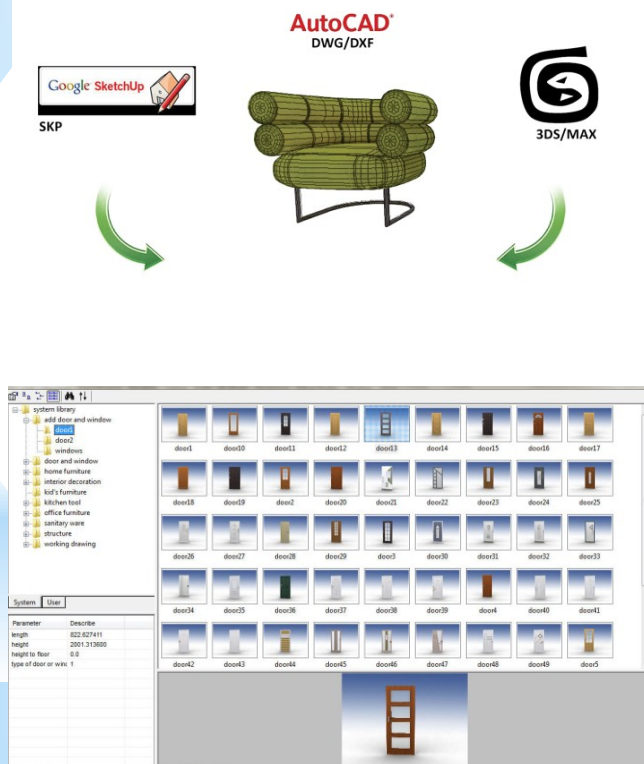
AutoCAD®
DWG/DXF

Google SketchUp
SKP

3DS/MAX

system library
add door and window
door1
door2
windows
door and window
home furniture
interior decoration
kid's furniture
kitchen tool
office furniture
sanitary ware
structure
working drawing

System User

| Parameter | Describe |
|---|---|
| length | 822.627411 |
| height | 2001.313660 |
| height to floor | 0.0 |
| type of door or wind | 1 |

door1 door10 door11 door12 door13 door14 door15 door16 door17
door18 door19 door2 door20 door21 door22 door23 door24 door25
door26 door27 door28 door29 door3 door30 door31 door32 door33
door34 door35 door36 door37 door38 door39 door4 door40 door41
door42 door43 door44 door45 door46 door47 door48 door49 door5